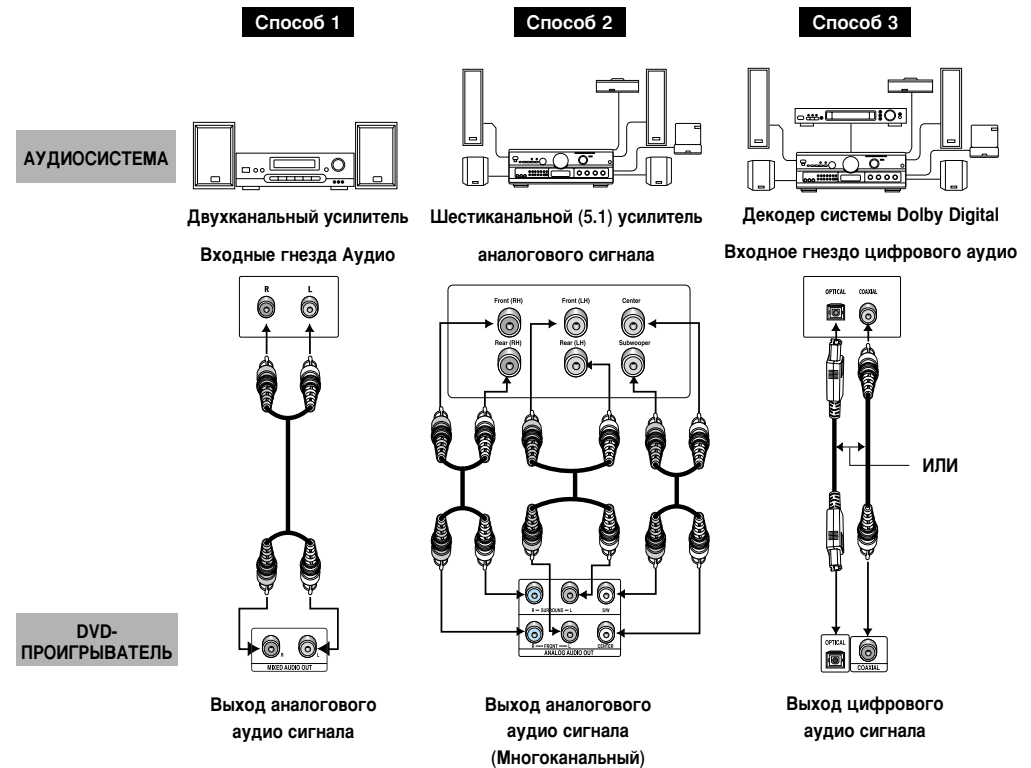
Способ 1

Способ 2

Способ 3

АУДИОСИСТЕМА

Двухканальный усилитель

Входные гнезда Аудио

Шестиканальной (5.1) усилитель

аналогового сигнала

Декодер системы Dolby Digital

Входное гнездо цифрового аудио

R L

Front (RH) Front (LH) Center

Rear (RH) Rear (LH) Subwooper

OPTICAL COAXIAL

ИЛИ

DVD-ПРОИГРЫВАТЕЛЬ

R

MIXED AUDIO OUT

R — SURROUND — L S/W

R — FRONT — L CENTER

ANALOG AUDIO OUT

OPTICAL COAXIAL

Выход аналогового аудио сигнала

Выход аналогового аудио сигнала (Многоканальный)

Выход цифрового аудио сигнала